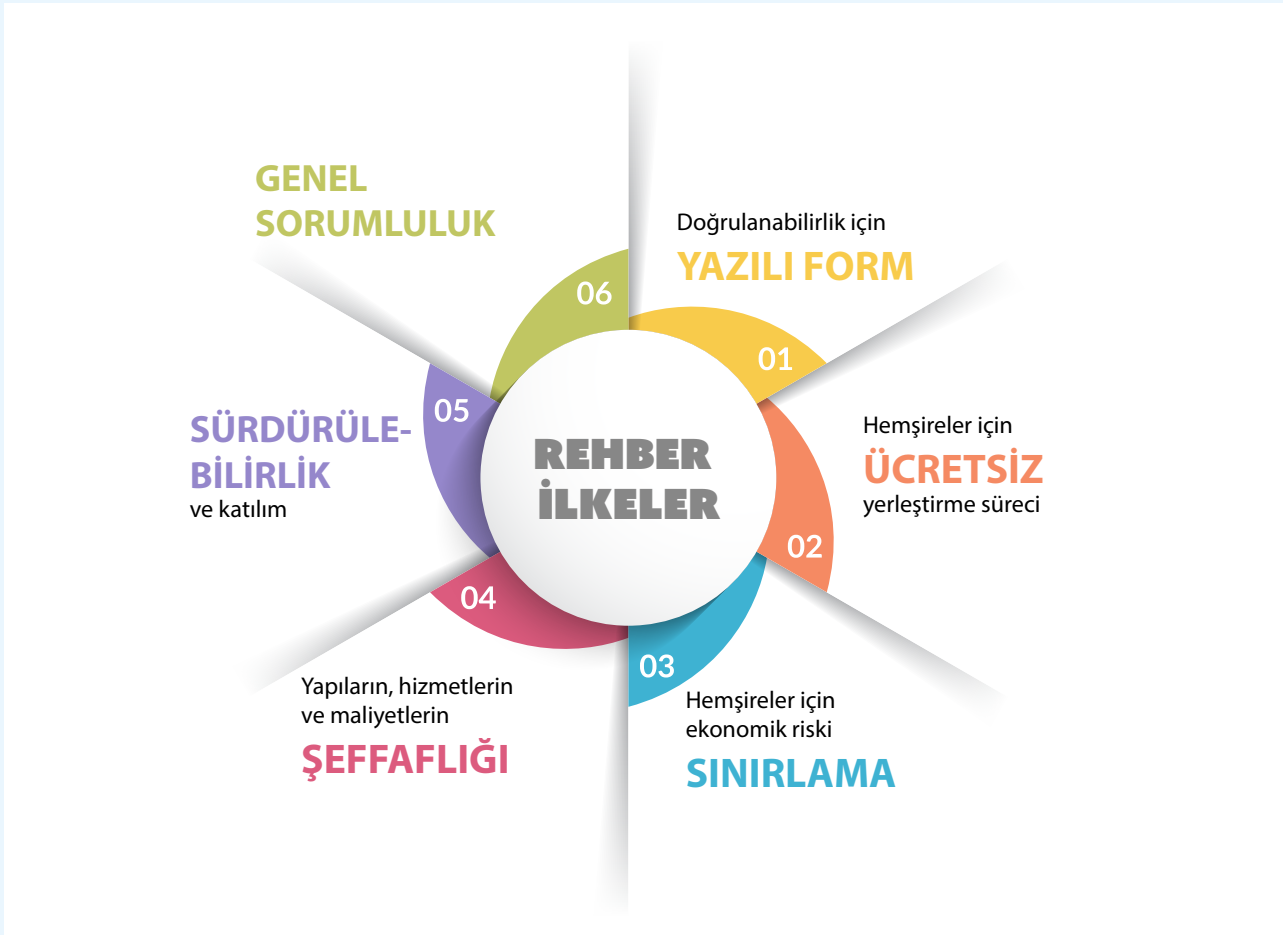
REHBER İLKELER

01
Doğrulanabilirlik için
YAZILI FORM

02
Hemşireler için
ÜCRETSİZ
yerleştirme süreci

03
Hemşireler için ekonomik riski
SINIRLAMA

04
Yapıların, hizmetlerin ve maliyetlerin
ŞEFFAFLIĞI

05
SÜRDÜRÜLEBİLİRLİK
ve katılım

06
GENEL SORUMLULUK